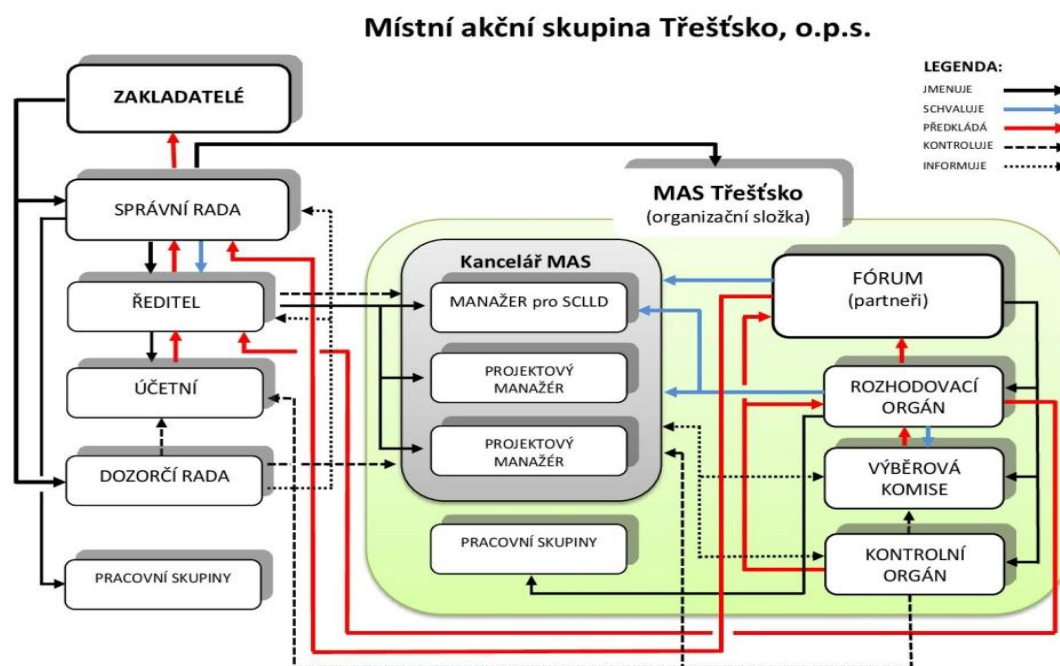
Místní akční skupina Třešťsko, o.p.s.

LEGENDA:
JMENUJE
SCHVALUJE
PŘEDKLÁDÁ
KONTROLUJE
INFORMUJE

ZAKLADATELÉ

SPRÁVNÍ RADA

ŘEDITEL

ÚČETNÍ

DOZORČÍ RADA

PRACOVNÍ SKUPINY

MAS Třešťsko
(organizační složka)

Kancelář MAS

MANAŽER pro SCLLD

PROJEKTOVÝ MANAŽER

PROJEKTOVÝ MANAŽER

PRACOVNÍ SKUPINY

FÓRUM
(partneři)

ROZHODOVACÍ ORGÁN

VÝBĚROVÁ KOMISE

KONTROLNÍ ORGÁN